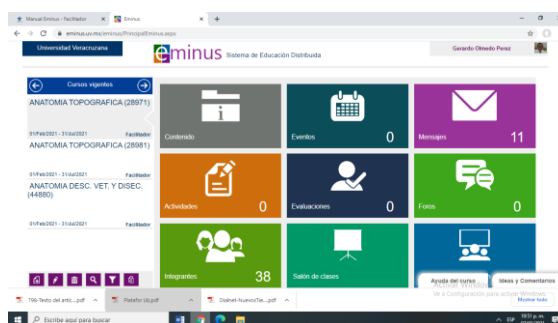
Manual Eminus - Facilitador | Eminus | +

eminus.uv.mx/eminus/PrincipalEminus.aspx

Universidad Veracruzana

eminus Sistema de Educación Distribuida

Gerardo Olmedo Perez

Cursos vigentes

ANATOMIA TOPOGRAFICA (28971)

01/Feb/2021 - 31/Jul/2021 Facilitador

ANATOMIA TOPOGRAFICA (28981)

01/Feb/2021 - 31/Jul/2021 Facilitador

ANATOMIA DESC. VET. Y DISEC. (44880)

01/Feb/2021 - 31/Jul/2021 Facilitador

Contenido

Eventos 0

Mensajes 11

Actividades 0

Evaluaciones 0

Foros 0

Integrantes 38

Salón de clases

Ayuda del curso

Ideas y Comentarios

Activar Windows
Ve a Configuración para activar Windows.

796-Texto del artic....pdf

Platafor (4).pdf

Diainet-NuevosTie....pdf

Mostrar todo

Escribe aquí para buscar

ESP 10:51 p. m.